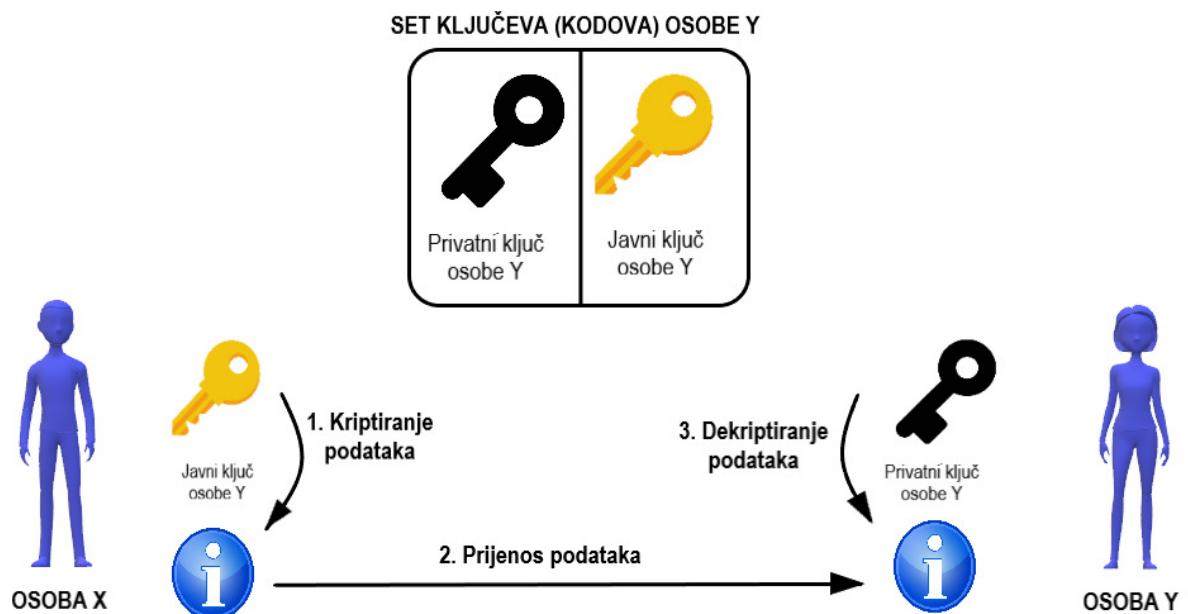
SET KLJUČEVA (KODOVA) OSOBE Y

Privatní ključ osobe Y

Javni ključ osobe Y

Javni ključ osobe Y

1. Kriptiranje podataka

3. Dekriptiranje podataka

Privatní ključ osobe Y

2. Prijenos podataka

OSOBA X

OSOBA Y